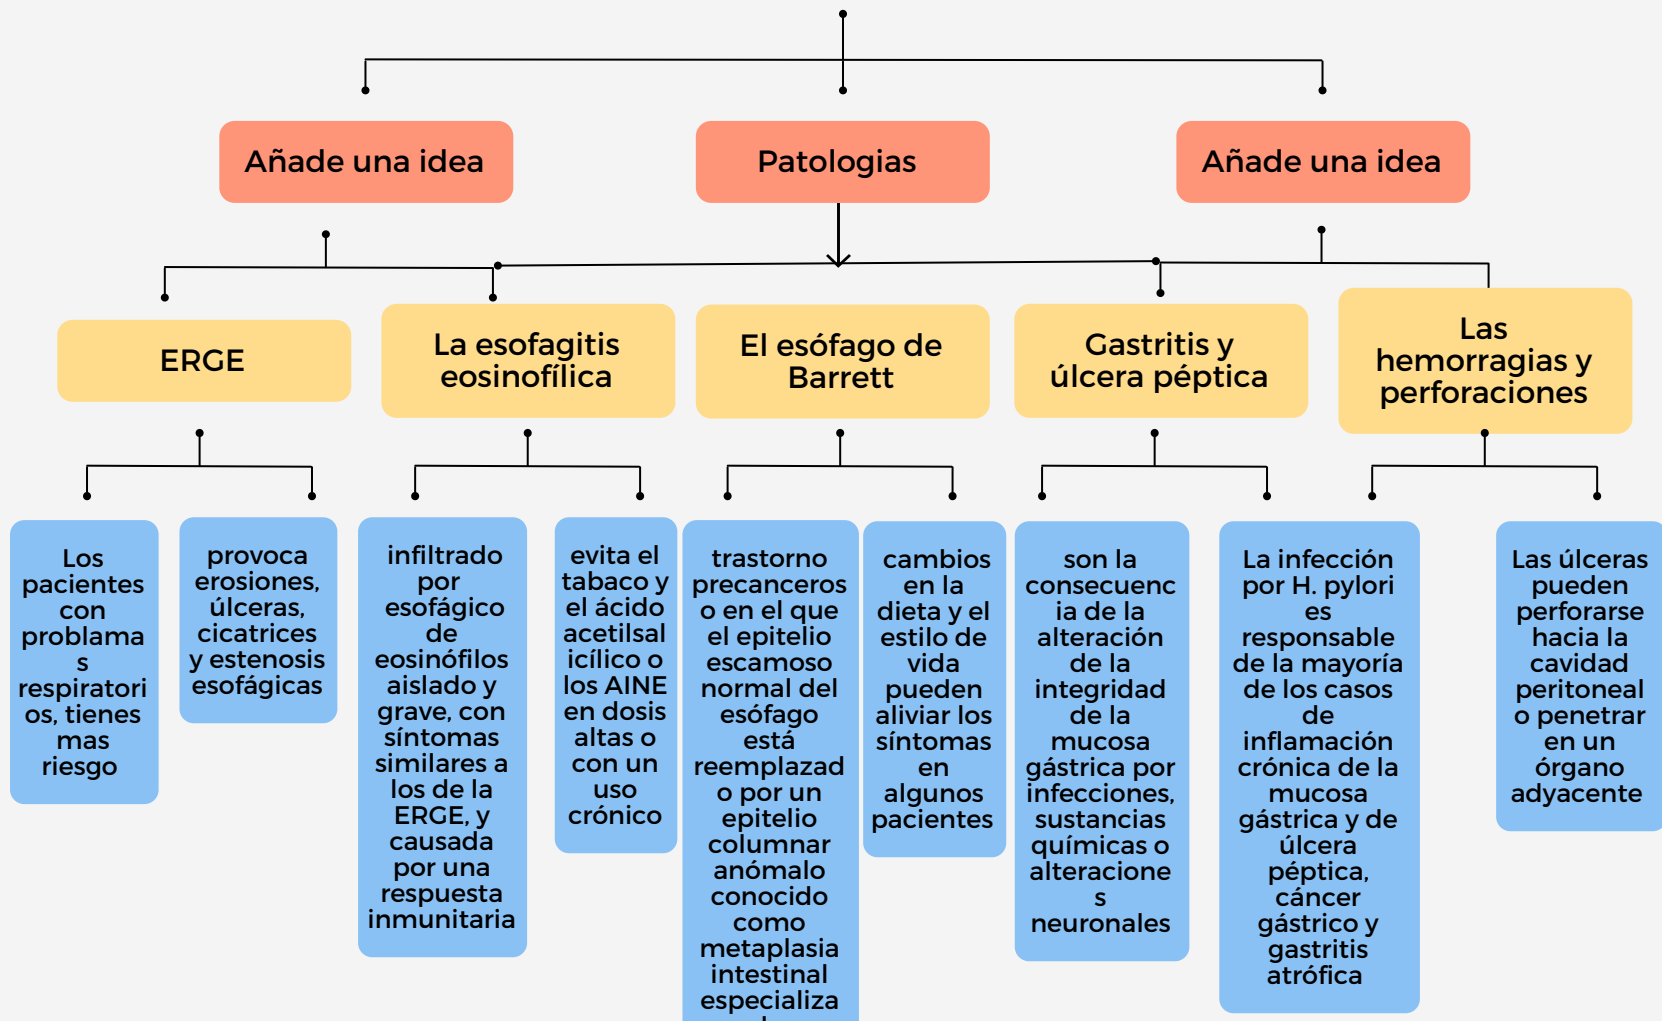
Añade una idea

Patologias

Añade una idea

ERGE

La esofagitis eosinofílica

El esófago de Barrett

Gastritis y úlcera péptica

Las hemorragias y perforaciones

Los pacientes con problemas respiratorios, tienes mas riesgo

provoca erosiones, úlceras, cicatrices y estenosis esofágicas

infiltrado por esofágico de eosinófilos aislado y grave, con síntomas similares a los de la ERGE, y causada por una respuesta inmunitaria

evita el tabaco y el ácido acetilsal icílico o los AINE en dosis altas o con un uso crónico

trastorno precanceroso en el que el epitelio escamoso normal del esófago está reemplazado por un epitelio columnar anómalo conocido como metaplasia intestinal especializa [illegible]

cambios en la dieta y el estilo de vida pueden aliviar los síntomas en algunos pacientes

son la consecuencia de la alteración de la integridad de la mucosa gástrica por infecciones, sustancias químicas o alteraciones neuronales

La infección por H. pylori es responsable de la mayoría de los casos de inflamación crónica de la mucosa gástrica y de úlcera péptica, cáncer gástrico y gastritis atrófica

Las úlceras pueden perforarse hacia la cavidad peritoneal o penetrar en un órgano adyacente